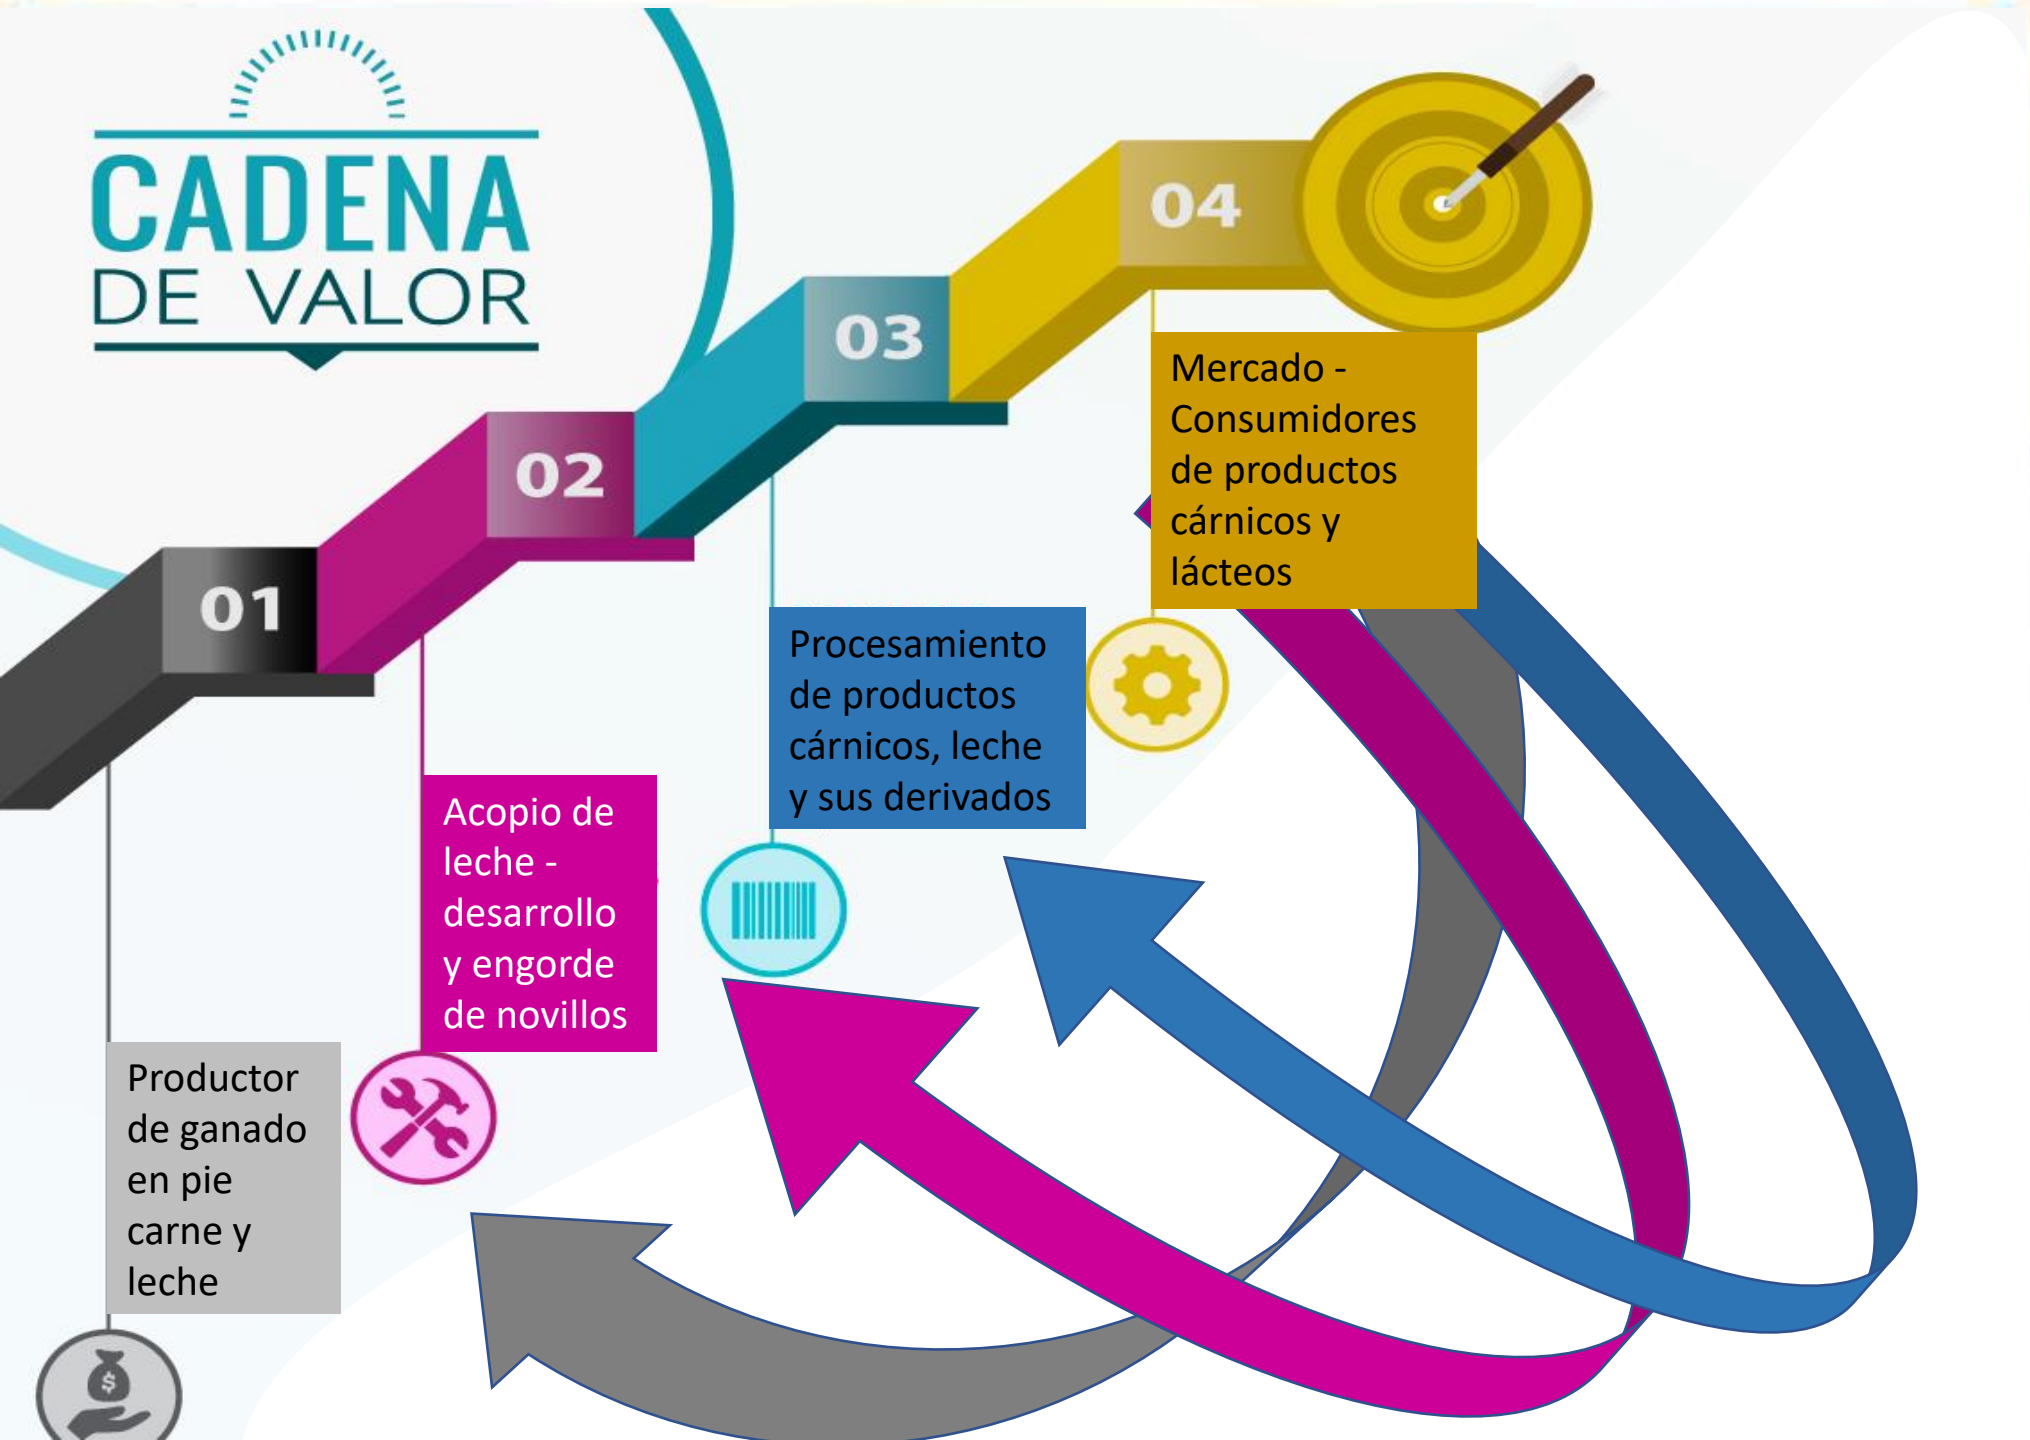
CADENA
DE VALOR

01

02

03

04

Mercado - Consumidores de productos cárnicos y lácteos

Procesamiento de productos cárnicos, leche y sus derivados

Acopio de leche - desarrollo y engorde de novillos

Productor de ganado en pie carne y leche

$